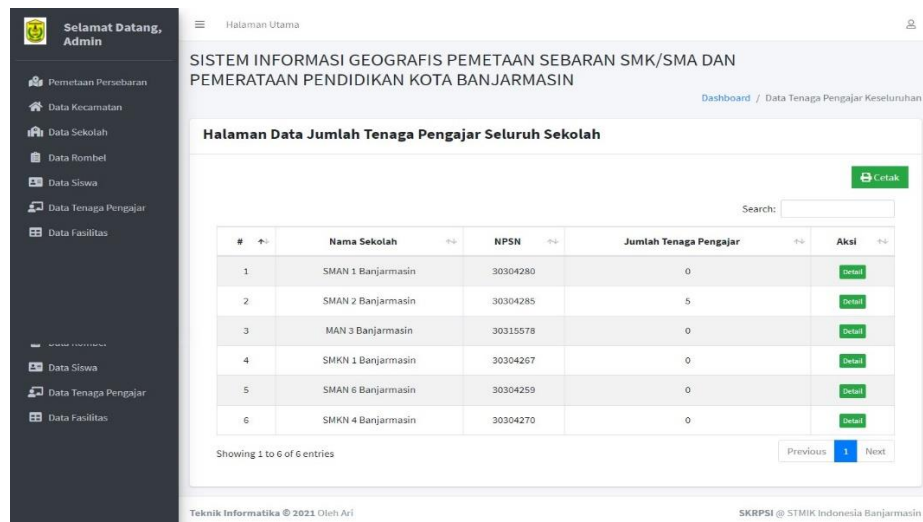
Selamat Datang, Admin

Pemetaan Persebaran
Data Kecamatan
Data Sekolah
Data Rombel
Data Siswa
Data Tenaga Pengajar
Data Fasilitas

Data Rombel
Data Siswa
Data Tenaga Pengajar
Data Fasilitas

Halaman Utama

SISTEM INFORMASI GEOGRAFIS PEMETAAN SEBARAN SMK/SMA DAN PEMERATAAN PENDIDIKAN KOTA BANJARMASIN

Dashboard / Data Tenaga Pengajar Keseluruhan

Halaman Data Jumlah Tenaga Pengajar Seluruh Sekolah

Cetak

Search:

| # | Nama Sekolah | NPSN | Jumlah Tenaga Pengajar | Aksi |
|---|---|---|---|---|
| 1 | SMAN 1 Banjarmasin | 30304280 | 0 | Detail |
| 2 | SMAN 2 Banjarmasin | 30304285 | 5 | Detail |
| 3 | MAN 3 Banjarmasin | 30315578 | 0 | Detail |
| 4 | SMKN 1 Banjarmasin | 30304267 | 0 | Detail |
| 5 | SMAN 6 Banjarmasin | 30304259 | 0 | Detail |
| 6 | SMKN 4 Banjarmasin | 30304270 | 0 | Detail |

Showing 1 to 6 of 6 entries

Previous 1 Next

Teknik Informatika © 2021 Oleh Ari

SKRPSI @ STMIK Indonesia Banjarmasin